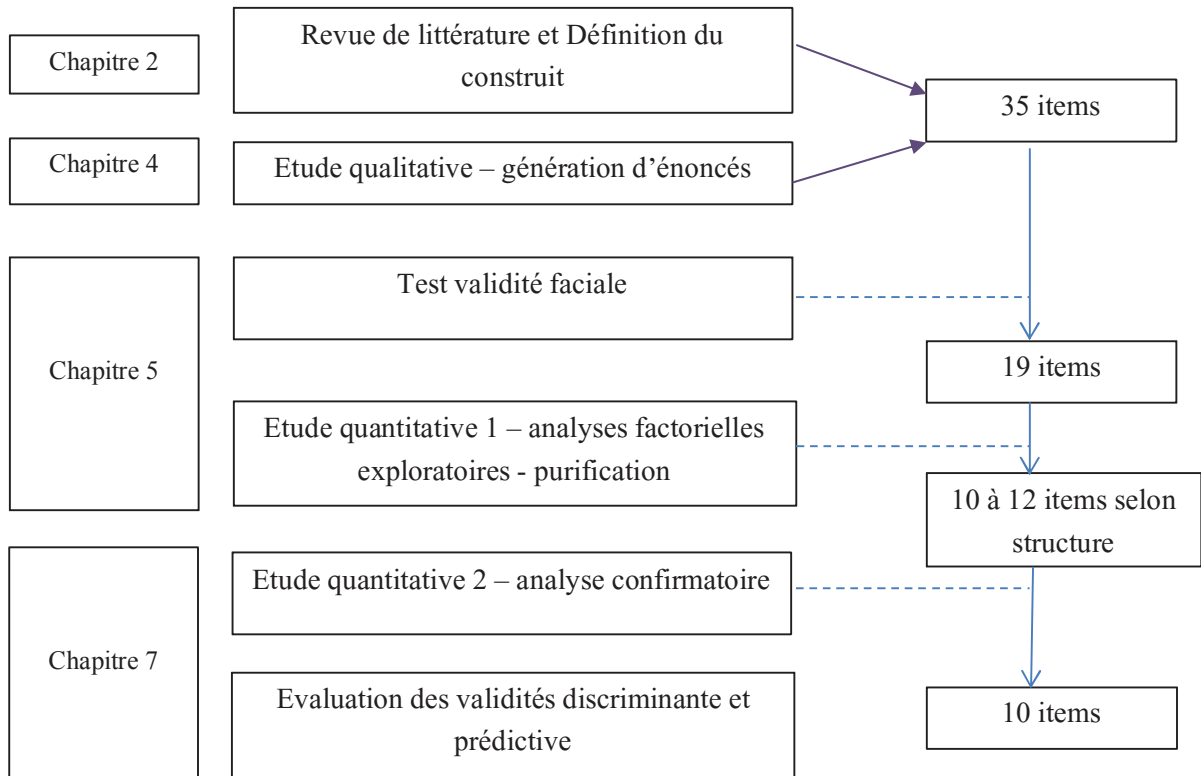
Chapitre 2

Revue de littérature et Définition du construit

35 items

Chapitre 4

Etude qualitative – génération d’énoncés

Chapitre 5

Test validité faciale

19 items

Etude quantitative 1 – analyses factorielles exploratoires - purification

10 à 12 items selon structure

Chapitre 7

Etude quantitative 2 – analyse confirmatoire

Evaluation des validités discriminante et prédictive

10 items